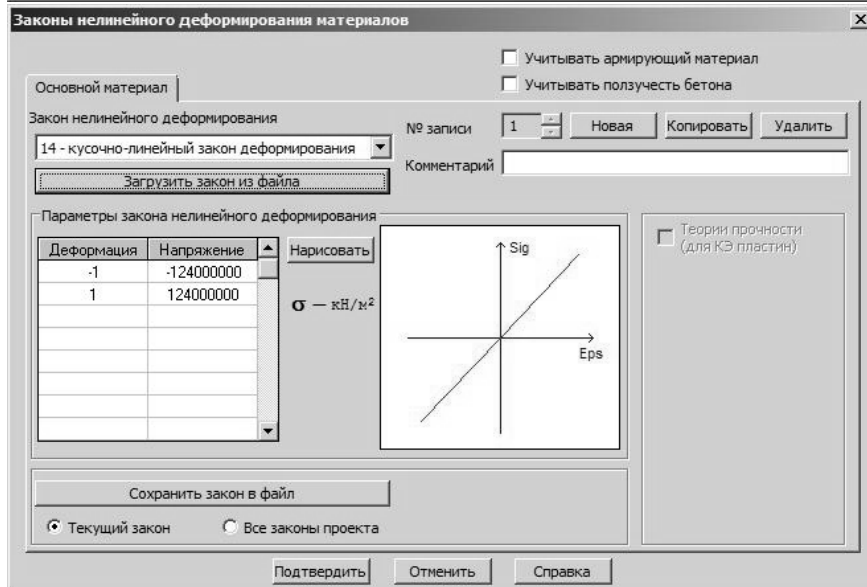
Законы нелинейного деформирования материалов

Учитывать армирующий материал
Учитывать ползучесть бетона

Основной материал

Закон нелинейного деформирования
14 - кусочно-линейный закон деформирования
Загрузить закон из файла

№ записи 1 Новая Копировать Удалить
Комментарий

Параметры закона нелинейного деформирования

| Деформация | Напряжение |
|---|---|
| -1 | -124000000 |
| 1 | 124000000 |
| | |
| | |
| | |
| | |
| | |
| | |

Нарисовать

$\sigma$ — кН/м$^2$

Sig
Eps

Теории прочности (для КЭ пластин)

Сохранить закон в файл
Текущий закон
Все законы проекта

Подтвердить Отменить Справка